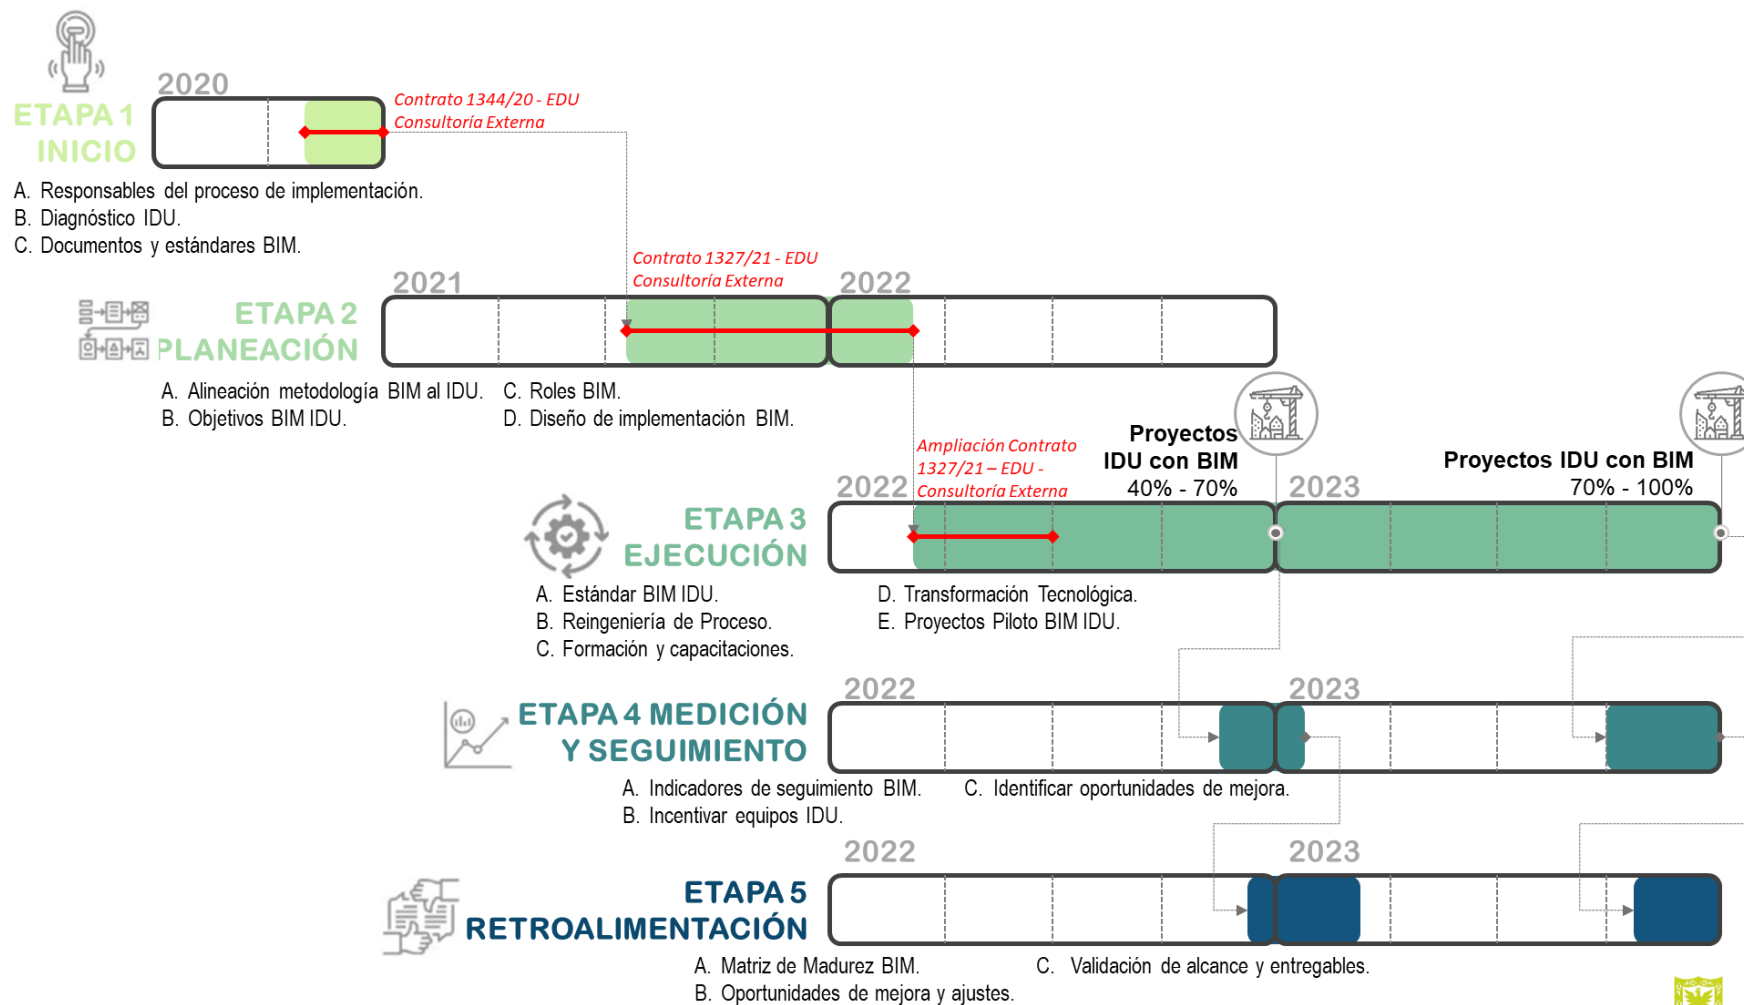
2020

ETAPA 1 INICIO

Contrato 1344/20 - EDU Consultoría Externa

A. Responsables del proceso de implementación.
B. Diagnóstico IDU.
C. Documentos y estándares BIM.

Contrato 1327/21 - EDU Consultoría Externa

2021

2022

ETAPA 2 PLANEACIÓN

A. Alineación metodología BIM al IDU.
B. Objetivos BIM IDU.
C. Roles BIM.
D. Diseño de implementación BIM.

Ampliación Contrato 1327/21 – EDU - Consultoría Externa

Proyectos IDU con BIM 40% - 70%

Proyectos IDU con BIM 70% - 100%

2022

2023

ETAPA 3 EJECUCIÓN

A. Estándar BIM IDU.
B. Reingeniería de Proceso.
C. Formación y capacitaciones.
D. Transformación Tecnológica.
E. Proyectos Piloto BIM IDU.

2022

2023

ETAPA 4 MEDICIÓN Y SEGUIMIENTO

A. Indicadores de seguimiento BIM.
B. Incentivar equipos IDU.
C. Identificar oportunidades de mejora.

2022

2023

ETAPA 5 RETROALIMENTACIÓN

A. Matriz de Madurez BIM.
B. Oportunidades de mejora y ajustes.
C. Validación de alcance y entregables.